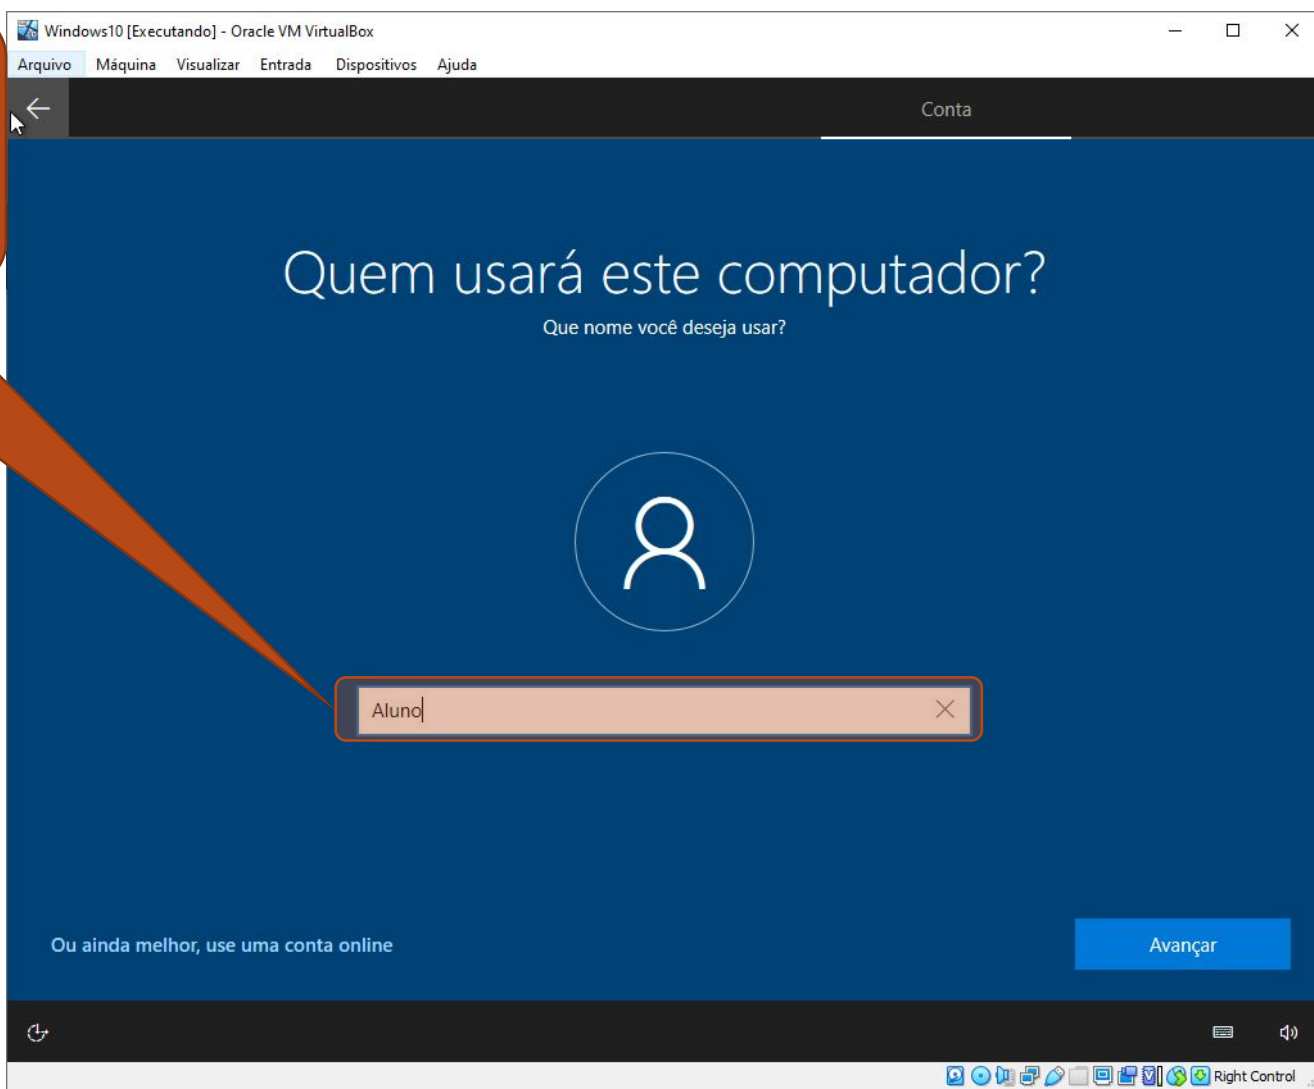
Windows10 [Executando] - Oracle VM VirtualBox

Arquivo Máquina Visualizar Entrada Dispositivos Ajuda

Conta

Quem usará este computador?

Que nome você deseja usar?

Aluno

Ou ainda melhor, use uma conta online

Avançar

Right Control